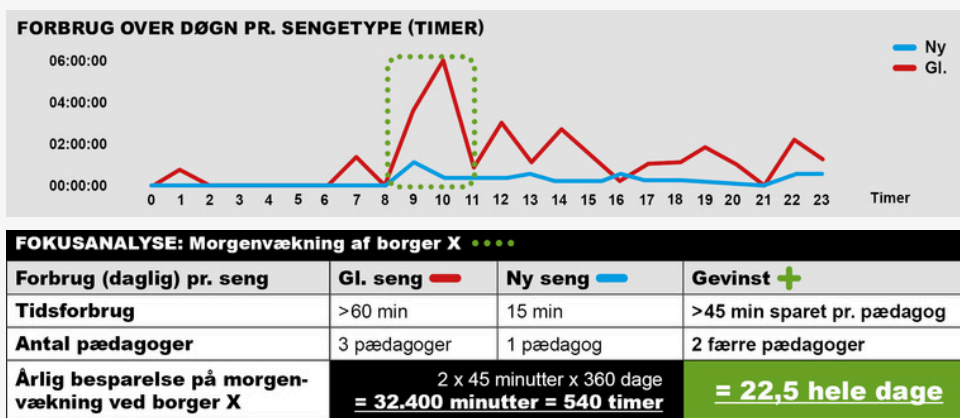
FORBRUG OVER DØGN PR. SENGETYPE (TIMER)

Ny
Gl.

06:00:00
04:00:00
02:00:00
00:00:00

0 1 2 3 4 5 6 7 8 9 10 11 12 13 14 15 16 17 18 19 20 21 22 23 Timer

FOKUSANALYSE: Morgenvækning af borger X

| Forbrug (daglig) pr. seng | Gl. seng | Ny seng | Gevinst |
|---|---|---|---|
| Tidsforbrug | >60 min | 15 min | >45 min sparet pr. pædagog |
| Antal pædagoger | 3 pædagoger | 1 pædagog | 2 færre pædagoger |
| Årlig besparelse på morgenvækning ved borger X | 2 x 45 minutter x 360 dage = 32.400 minutter = 540 timer | | = 22,5 hele dage |